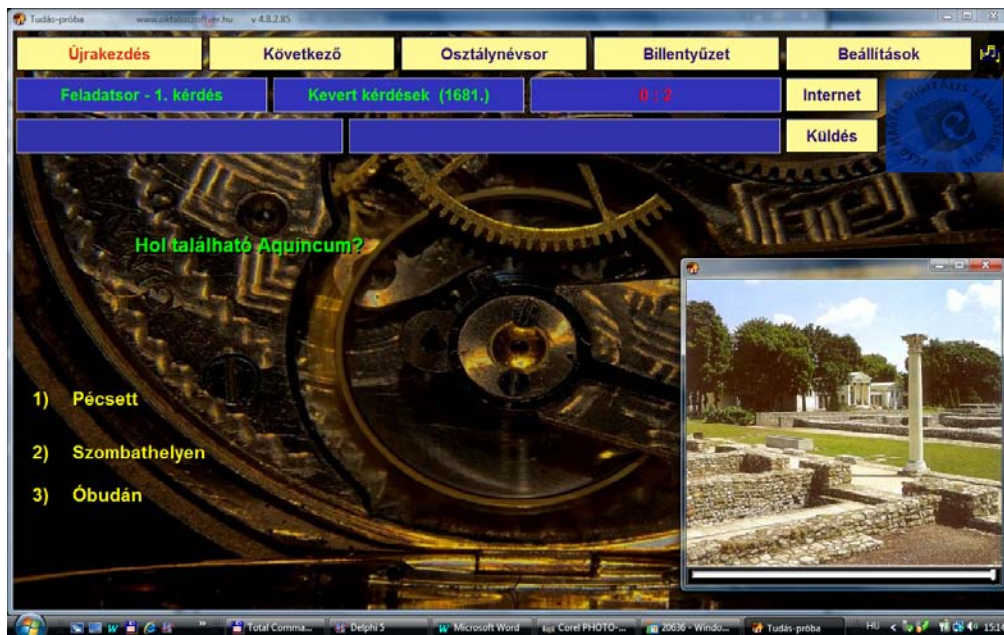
Tudás-próba www.oktatasisoftver.hu v 4.8.2.85

Újrakezdés
Következő
Osztálynévsor
Billentyűzet
Beállítások

Feladatsor - 1. kérdés
Kevert kérdések (1681.)
0 : 2
Internet
Küldés

Hol található Aquincum?

1) Pécsett

2) Szombathelyen

3) Óbudán

Total Comma... Delphi 5 Microsoft Word Corel PHOTO-... 20636 - Windo... Tudás-próba HU 15:14